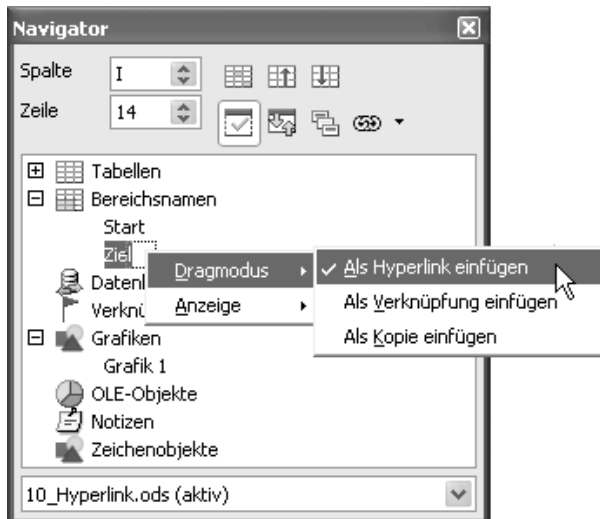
Navigator

Spalte I

Zeile 14

Tabellen
Bereichsnamen
Start
Ziel
Datenl
Verknü
Grafiken
Grafik 1
OLE-Objekte
Notizen
Zeichenobjekte

Dragmodus
Anzeige

✓ Als Hyperlink einfügen
Als Verknüpfung einfügen
Als Kopie einfügen

10_Hyperlink.ods (aktiv)